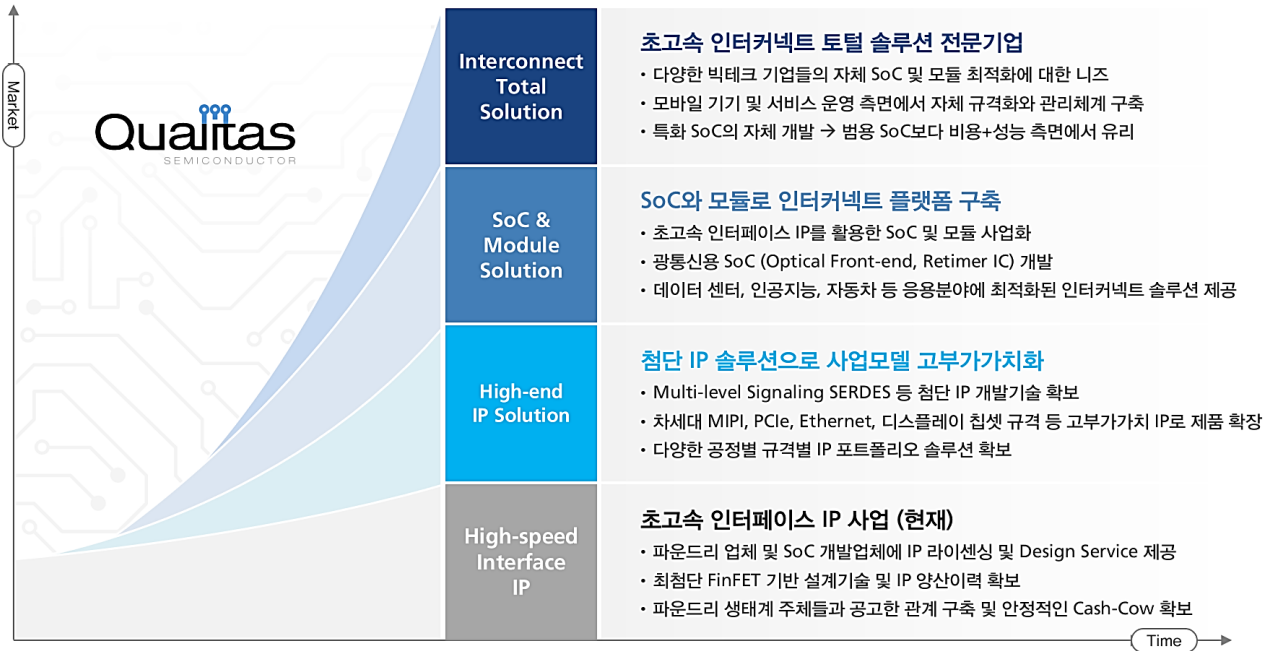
Market

Qualitas
SEMICONDUCTOR

Interconnect Total Solution

초고속 인터커넥트 토털 솔루션 전문기업
• 다양한 빅테크 기업들의 자체 SoC 및 모듈 최적화에 대한 니즈
• 모바일 기기 및 서비스 운영 측면에서 자체 규격화와 관리체계 구축
• 특화 SoC의 자체 개발 → 범용 SoC보다 비용+성능 측면에서 유리

SoC & Module Solution

SoC와 모듈로 인터커넥트 플랫폼 구축
• 초고속 인터페이스 IP를 활용한 SoC 및 모듈 사업화
• 광통신용 SoC (Optical Front-end, Retimer IC) 개발
• 데이터 센터, 인공지능, 자동차 등 응용분야에 최적화된 인터커넥트 솔루션 제공

High-end IP Solution

첨단 IP 솔루션으로 사업모델 고부가가치화
• Multi-level Signaling SERDES 등 첨단 IP 개발기술 확보
• 차세대 MIPI, PCIe, Ethernet, 디스플레이 칩셋 규격 등 고부가가치 IP로 제품 확장
• 다양한 공정별 규격별 IP 포트폴리오 솔루션 확보

High-speed Interface IP

초고속 인터페이스 IP 사업 (현재)
• 파운드리 업체 및 SoC 개발업체에 IP 라이센싱 및 Design Service 제공
• 최첨단 FinFET 기반 설계기술 및 IP 양산이력 확보
• 파운드리 생태계 주체들과 공고한 관계 구축 및 안정적인 Cash-Cow 확보

Time